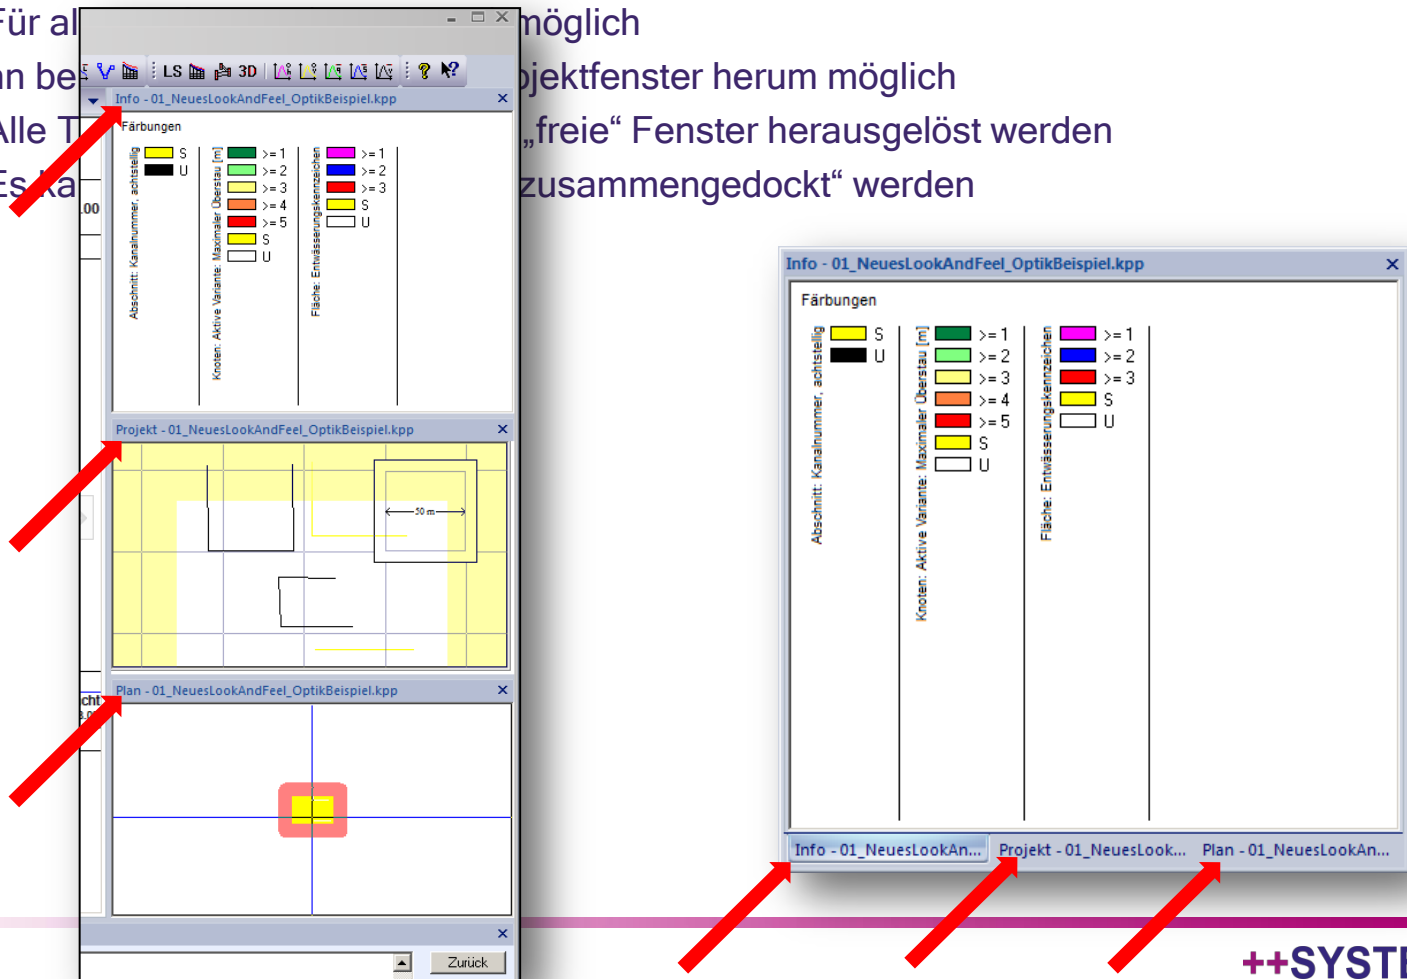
Für al möglich
n be jektfenster herum möglich
Alle T „freie“ Fenster herausgelöst werden
Es ka zusammengedockt“ werden

LS 3D

Info - 01_NeuesLookAndFeel_OptikBeispiel.kpp ×

Färbungen

Abschnitt: Kanalnummer, achtstellig
S
U

Knoten: Aktive Variante: Maximaler Überstau [m]
>= 1
>= 2
>= 3
>= 4
>= 5
S
U

Fläche: Entwässerungskennzeichen
>= 1
>= 2
>= 3
S
U

Projekt - 01_NeuesLookAndFeel_OptikBeispiel.kpp ×

50 m

Plan - 01_NeuesLookAndFeel_OptikBeispiel.kpp ×

.00

cht

×

Zurück

Info - 01_NeuesLookAndFeel_OptikBeispiel.kpp ×

Färbungen

Abschnitt: Kanalnummer, achtstellig
S
U

Knoten: Aktive Variante: Maximaler Überstau [m]
>= 1
>= 2
>= 3
>= 4
>= 5
S
U

Fläche: Entwässerungskennzeichen
>= 1
>= 2
>= 3
S
U

Info - 01_NeuesLookAn... Projekt - 01_NeuesLook... Plan - 01_NeuesLookAn...

++SYST